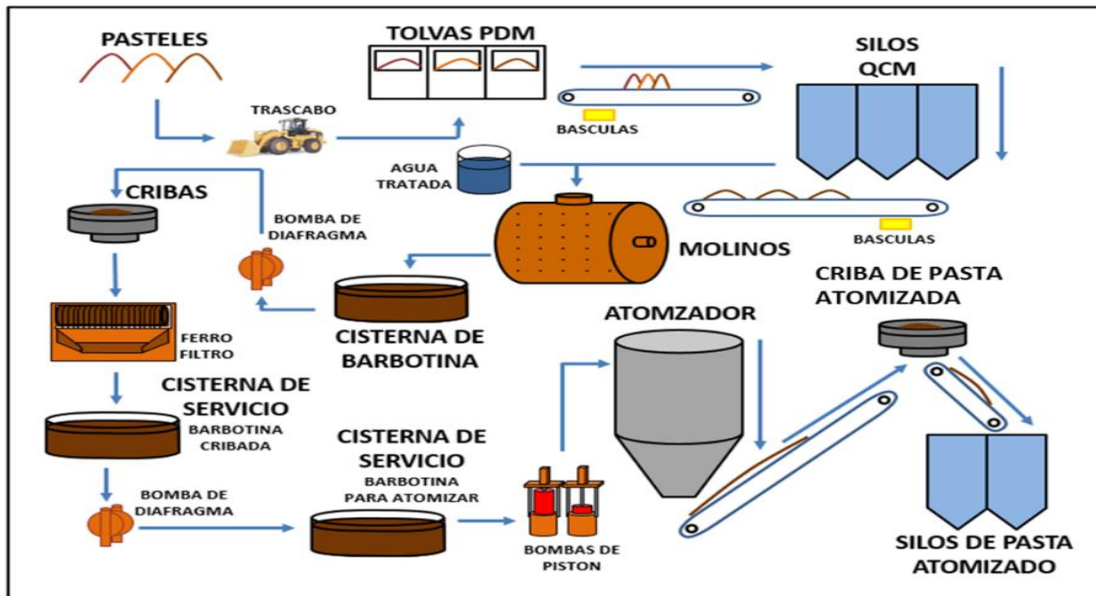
PASTELES

TRASCABO

TOLVAS PDM

BASCULAS

SILOS QCM

AGUA TRATADA

CRIBAS

BOMBA DE DIAFRAGMA

BASCULAS

MOLINOS

CISTERNA DE BARBOTINA

FERRO FILTRO

CRIBA DE PASTA ATOMIZADA

ATOMZADOR

CISTERNA DE SERVICIO
BARBOTINA CRIBADA

CISTERNA DE SERVICIO
BARBOTINA PARA ATOMIZAR

BOMBA DE DIAFRAGMA

BOMBAS DE PISTON

SILOS DE PASTA ATOMIZADO